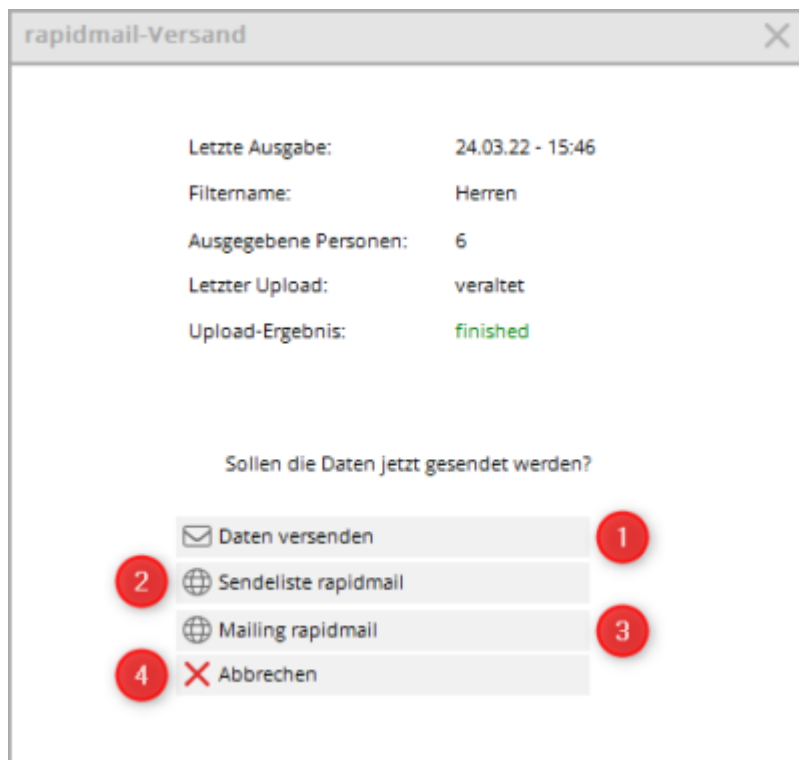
rapidmail-Versand

| Letzte Ausgabe: | 24.03.22 - 15:46 |
|---|---|
| Filtername: | Herren |
| Ausgegebene Personen: | 6 |
| Letzter Upload: | veraltet |
| Upload-Ergebnis: | finished |

Sollen die Daten jetzt gesendet werden?

Daten versenden
1
2
Sendeliste rapidmail
Mailing rapidmail
3
4
Abbrechen